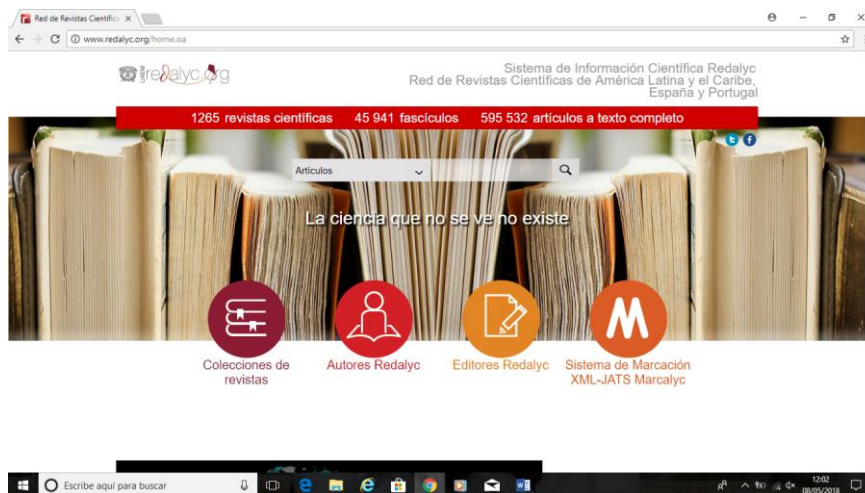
Red de Revistas Científica ×

www.redalyc.org/home.oa

redalyc.org

Sistema de Información Científica Redalyc
Red de Revistas Científicas de América Latina y el Caribe, España y Portugal

1265 revistas científicas 45 941 fascículos 595 532 artículos a texto completo

Artículos

La ciencia que no se ve no existe

Colecciones de revistas

Autores Redalyc

Editores Redalyc

Sistema de Marcación XML-JATS Marcalyc

Escribe aquí para buscar

12:02
08/05/2018